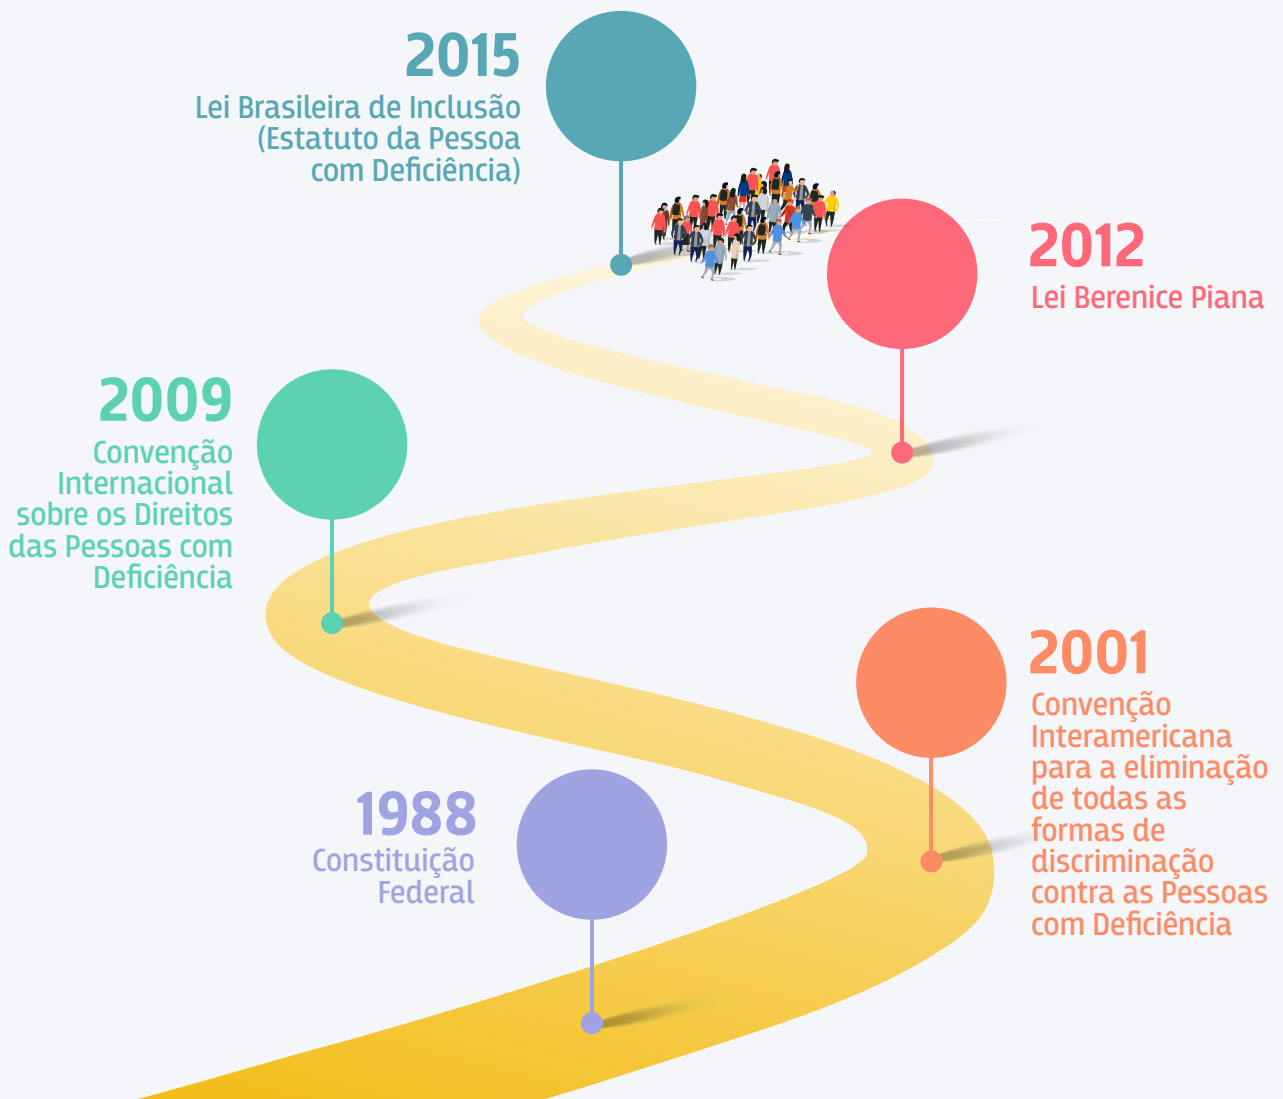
2015
Lei Brasileira de Inclusão (Estatuto da Pessoa com Deficiência)

2012
Lei Berenice Piana

2009
Convenção Internacional sobre os Direitos das Pessoas com Deficiência

2001
Convenção Interamericana para a eliminação de todas as formas de discriminação contra as Pessoas com Deficiência

1988
Constituição Federal